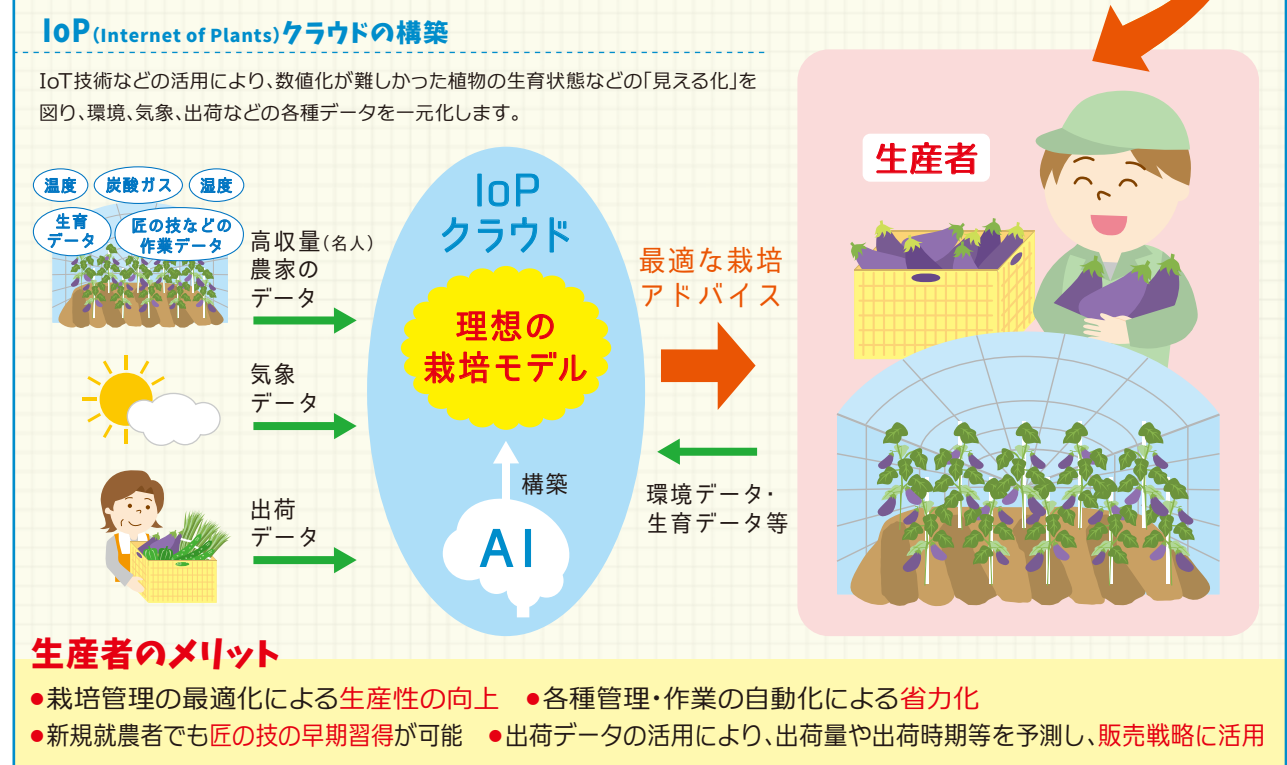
IoP(Internet of Plants)クラウドの構築

IoT技術などの活用により、数値化が難しかった植物の生育状態などの「見える化」を図り、環境、気象、出荷などの各種データを一元化します。

温度
炭酸ガス
湿度
生育データ
匠の技などの作業データ

高収量(名人)農家のデータ

気象データ

出荷データ

IoPクラウド

理想の栽培モデル

構築

AI

最適な栽培アドバイス

環境データ・生育データ等

生産者

生産者のメリット

●栽培管理の最適化による生産性の向上　●各種管理・作業の自動化による省力化
●新規就農者でも匠の技の早期習得が可能　●出荷データの活用により、出荷量や出荷時期等を予測し、販売戦略に活用